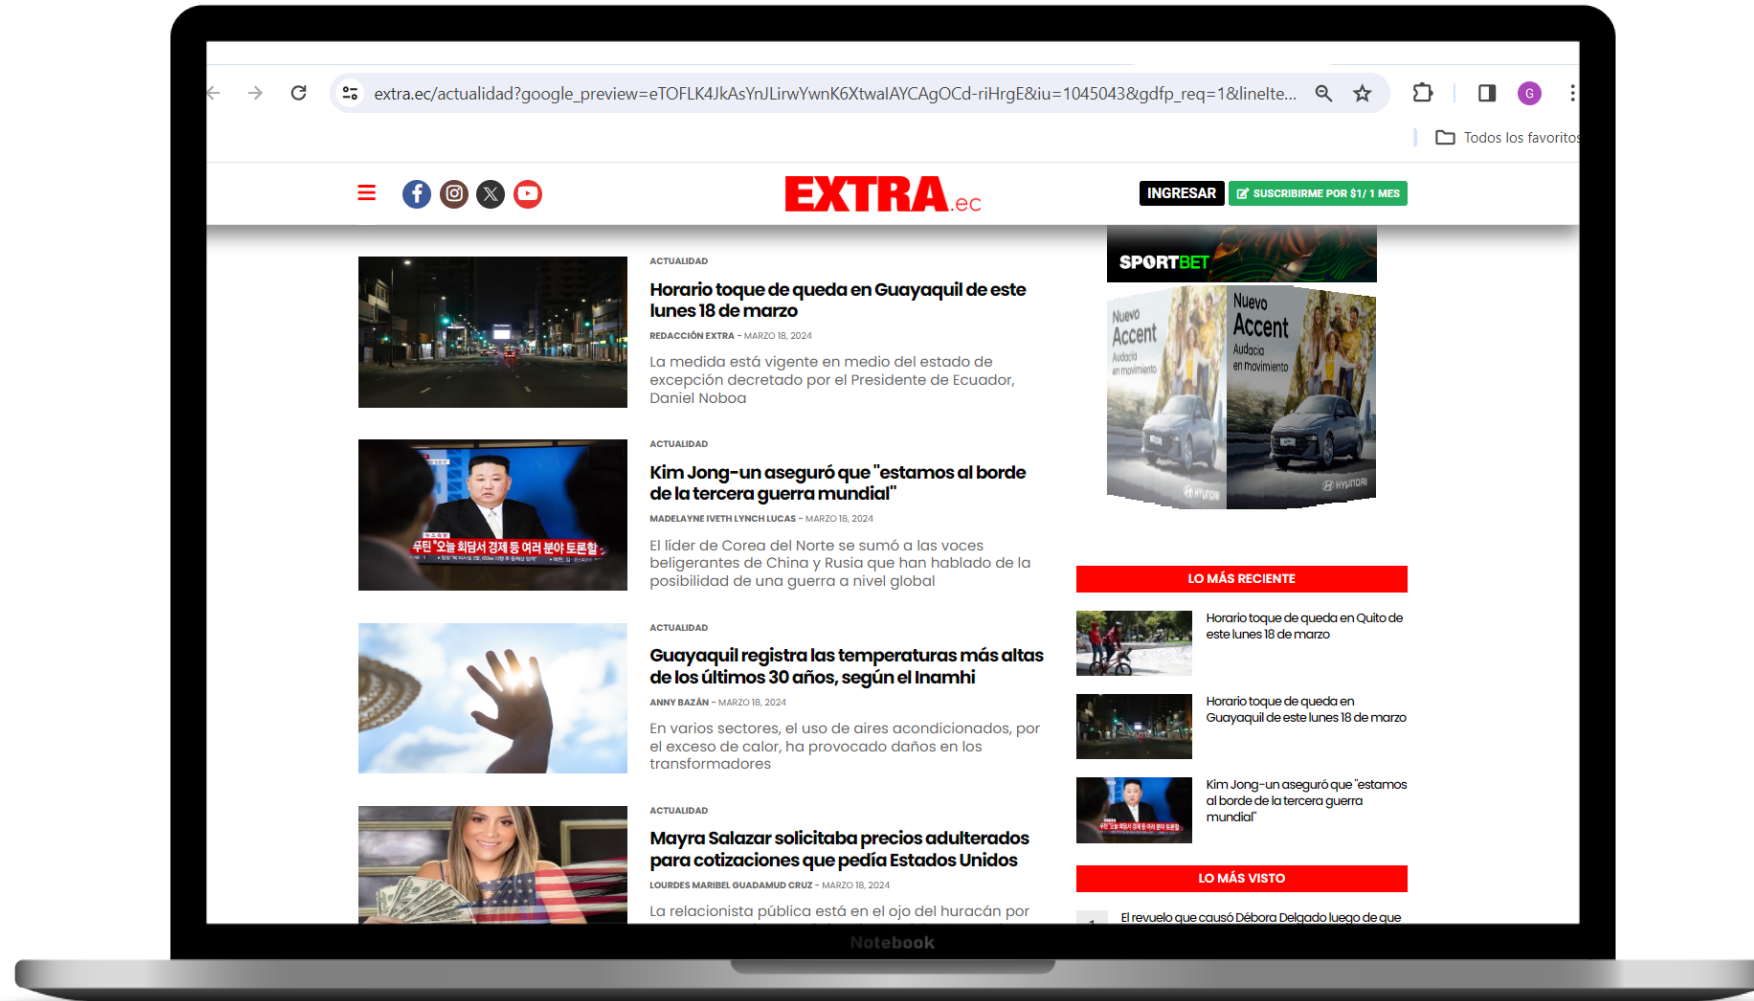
extra.ec/actualidad?google_preview=eTOFLK4JkAsYnJLirwYwnK6XtwaIAYCAgOCd-riHrgE&iu=1045043&gdfp_req=1&lnelte...

Todos los favoritos

EXTRA.ec

INGRESAR

SUSCRIBIRME POR $1/ 1 MES

ACTUALIDAD

Horario toque de queda en Guayaquil de este lunes 18 de marzo

REDACCIÓN EXTRA - MARZO 18, 2024

La medida está vigente en medio del estado de excepción decretado por el Presidente de Ecuador, Daniel Noboa

ACTUALIDAD

Kim Jong-un aseguró que "estamos al borde de la tercera guerra mundial"

MADELAYNE IVETH LYNCH LUCAS - MARZO 18, 2024

El líder de Corea del Norte se sumó a las voces beligerantes de China y Rusia que han hablado de la posibilidad de una guerra a nivel global

ACTUALIDAD

Guayaquil registra las temperaturas más altas de los últimos 30 años, según el Inamhi

ANNY BAZÁN - MARZO 18, 2024

En varios sectores, el uso de aires acondicionados, por el exceso de calor, ha provocado daños en los transformadores

ACTUALIDAD

Mayra Salazar solicitaba precios adulterados para cotizaciones que pedía Estados Unidos

LOURDES MARIBEL GUADAMUD CRUZ - MARZO 18, 2024

La relacionista pública está en el ojo del huracán por

SPORTBET

Nuevo Accent Audacia en movimiento

Nuevo Accent Audacia en movimiento

HYUNDAI

LO MÁS RECIENTE

Horario toque de queda en Quito de este lunes 18 de marzo

Horario toque de queda en Guayaquil de este lunes 18 de marzo

Kim Jong-un aseguró que "estamos al borde de la tercera guerra mundial"

LO MÁS VISTO

El revuelo que causó Débora Delgado luego de que

Notebook